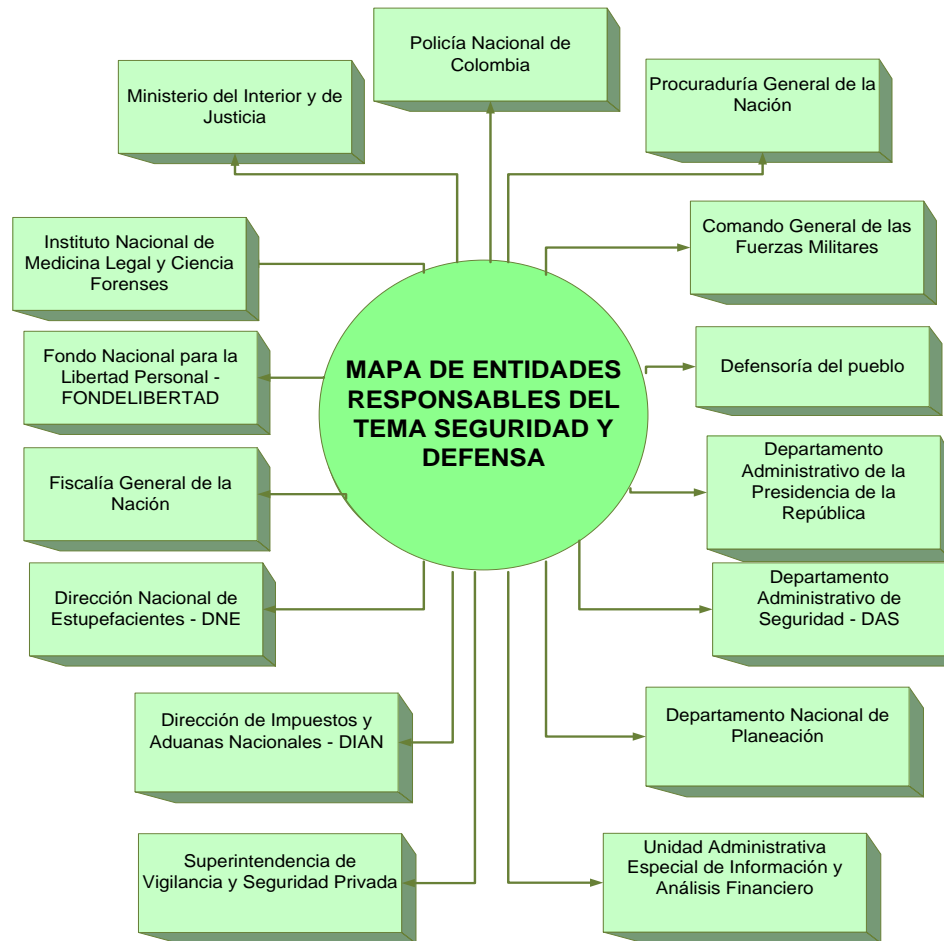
Policía Nacional de Colombia

Ministerio del Interior y de Justicia

Procuraduría General de la Nación

Instituto Nacional de Medicina Legal y Ciencia Forenses

Comando General de las Fuerzas Militares

Fondo Nacional para la Libertad Personal - FONDELIBERTAD

MAPA DE ENTIDADES RESPONSABLES DEL TEMA SEGURIDAD Y DEFENSA

Defensoría del pueblo

Fiscalía General de la Nación

Departamento Administrativo de la Presidencia de la República

Dirección Nacional de Estupefacientes - DNE

Departamento Administrativo de Seguridad - DAS

Dirección de Impuestos y Aduanas Nacionales - DIAN

Departamento Nacional de Planeación

Superintendencia de Vigilancia y Seguridad Privada

Unidad Administrativa Especial de Información y Análisis Financiero